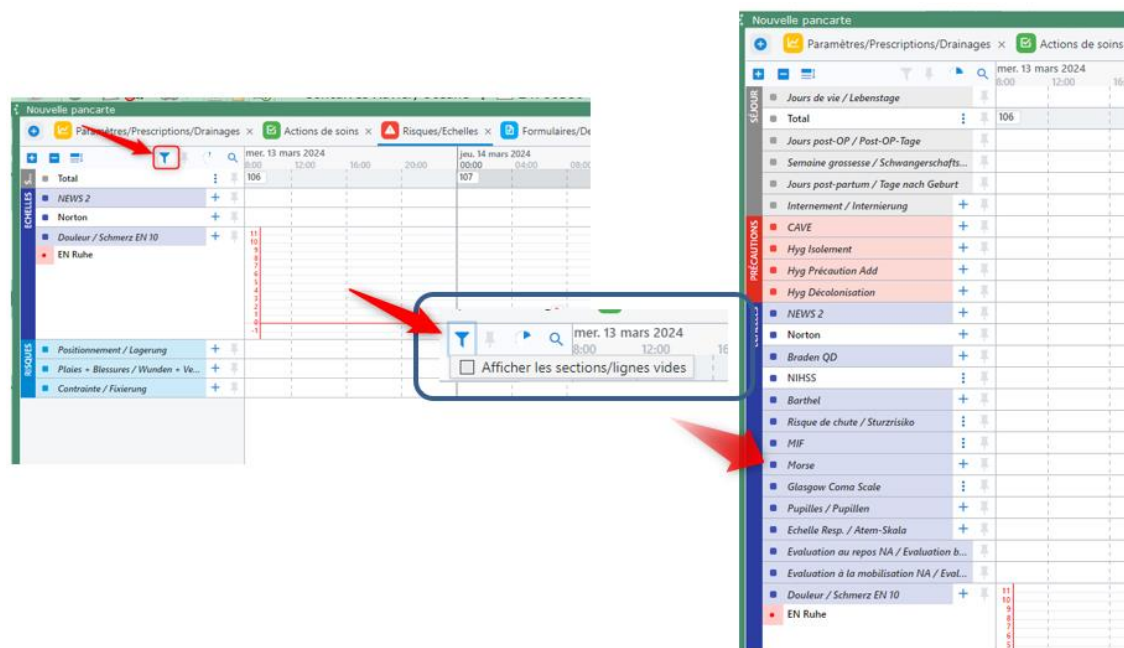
Nouvelle pancarte
Paramètres/Prescriptions/Drainages × Actions de soins × Risques/Echelles × Formulaires/De
mer. 13 mars 2024
8:00 12:00 16:00 20:00
jeu. 14 mars 2024
00:00 04:00 08:00
Total 106 107
ECHELLES
NEWS 2
Norton
Douleur / Schmerz EN 10
EN Ruhe
11 10 9 8 7 6 5 4 3 2 1 0 -1
RISQUES
Positionnement / Lagerung
Plaies + Blessures / Wunden + Ve...
Contrainte / Fixierung

mer. 13 mars 2024
8:00 12:00 16
Afficher les sections/lignes vides

Nouvelle pancarte
Paramètres/Prescriptions/Drainages × Actions de soins
mer. 13 mars 2024
8:00 12:00
SÉJOUR
Jours de vie / Lebenstage
Total 106
Jours post-OP / Post-OP-Tage
Semaine grossesse / Schwangerschafts...
Jours post-partum / Tage nach Geburt
Internement / Internierung
PRÉCAUTIONS
CAVE
Hyg Isolement
Hyg Précaution Add
Hyg Décolonisation
NEWS 2
Norton
Braden QD
NIHSS
Barthel
Risque de chute / Sturzrisiko
MIF
Morse
Glasgow Coma Scale
Pupilles / Pupillen
Echelle Resp. / Atem-Skala
Evaluation au repos NA / Evaluation b...
Evaluation à la mobilisation NA / Eval...
Douleur / Schmerz EN 10
EN Ruhe
11 10 9 8 7 6 5